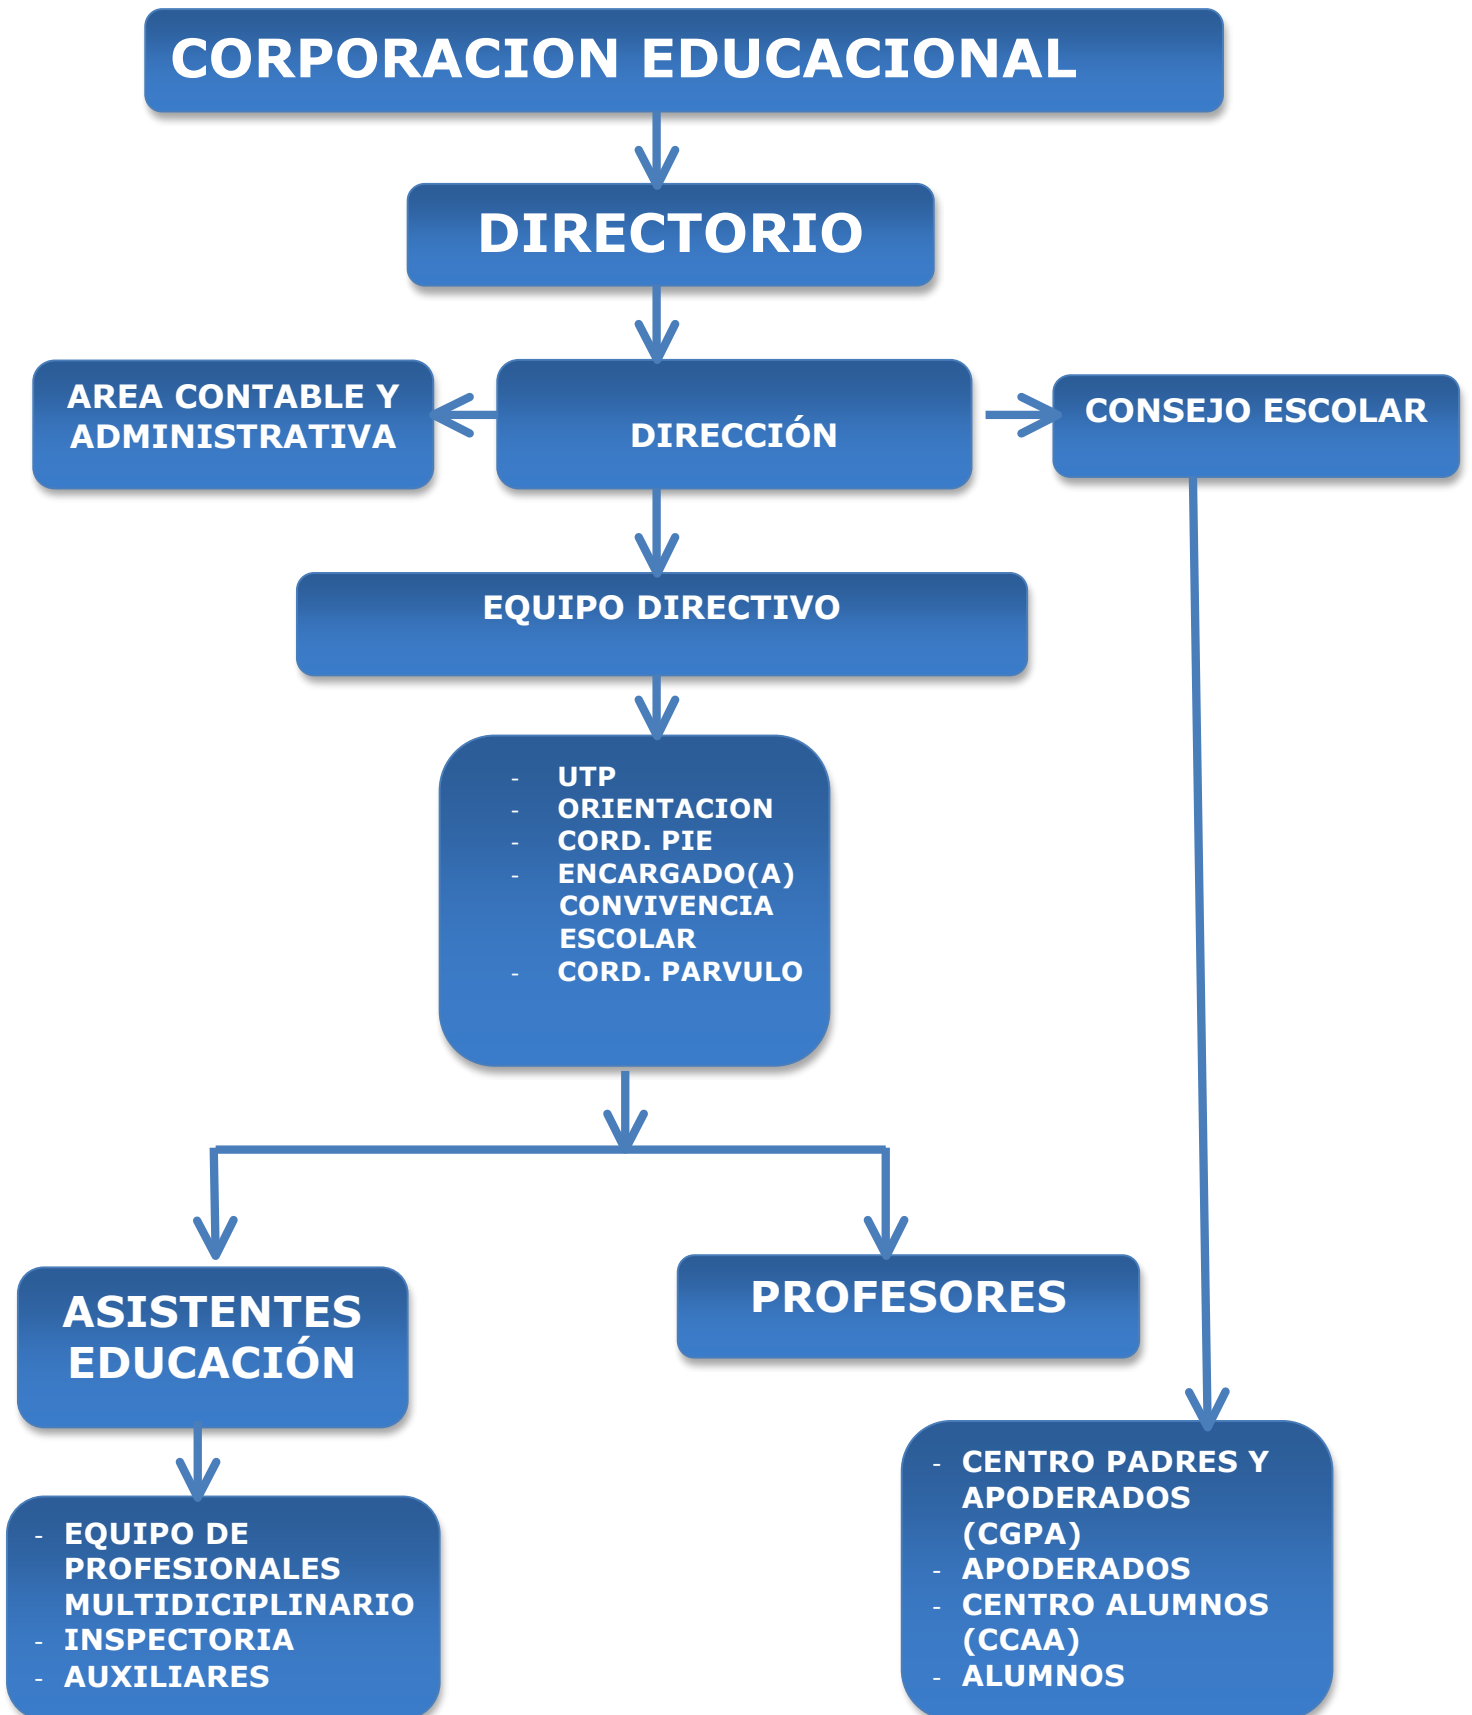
CORPORACION EDUCACIONAL

DIRECTORIO

AREA CONTABLE Y ADMINISTRATIVA

DIRECCIÓN

CONSEJO ESCOLAR

EQUIPO DIRECTIVO

- UTP
- ORIENTACION
- CORD. PIE
- ENCARGADO(A) CONVIVENCIA ESCOLAR
- CORD. PARVULO

ASISTENTES EDUCACIÓN

PROFESORES

- EQUIPO DE PROFESIONALES MULTIDICIPLINARIO
- INSPECTORIA
- AUXILIARES

- CENTRO PADRES Y APODERADOS (CGPA)
- APODERADOS
- CENTRO ALUMNOS (CCAA)
- ALUMNOS